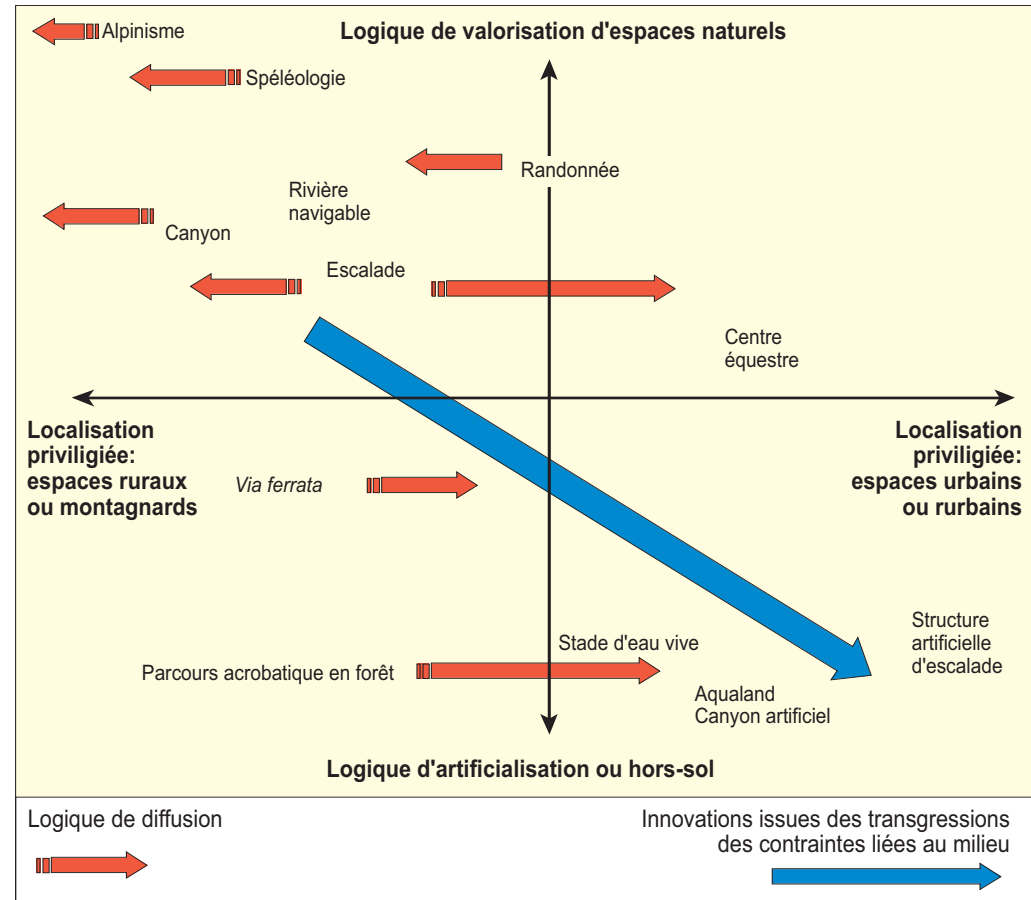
Alpinisme

Logique de valorisation d'espaces naturels

Spéléologie

Randonnée

Rivière navigable

Canyon

Escalade

Centre équestre

Localisation priviligiée: espaces ruraux ou montagnards

Localisation priviligiée: espaces urbains ou rurbains

Via ferrata

Structure artificielle d'escalade

Stade d'eau vive

Parcours acrobatique en forêt

Aqualand
Canyon artificiel

Logique d'artificialisation ou hors-sol

Logique de diffusion

Innovations issues des transgressions des contraintes liées au milieu